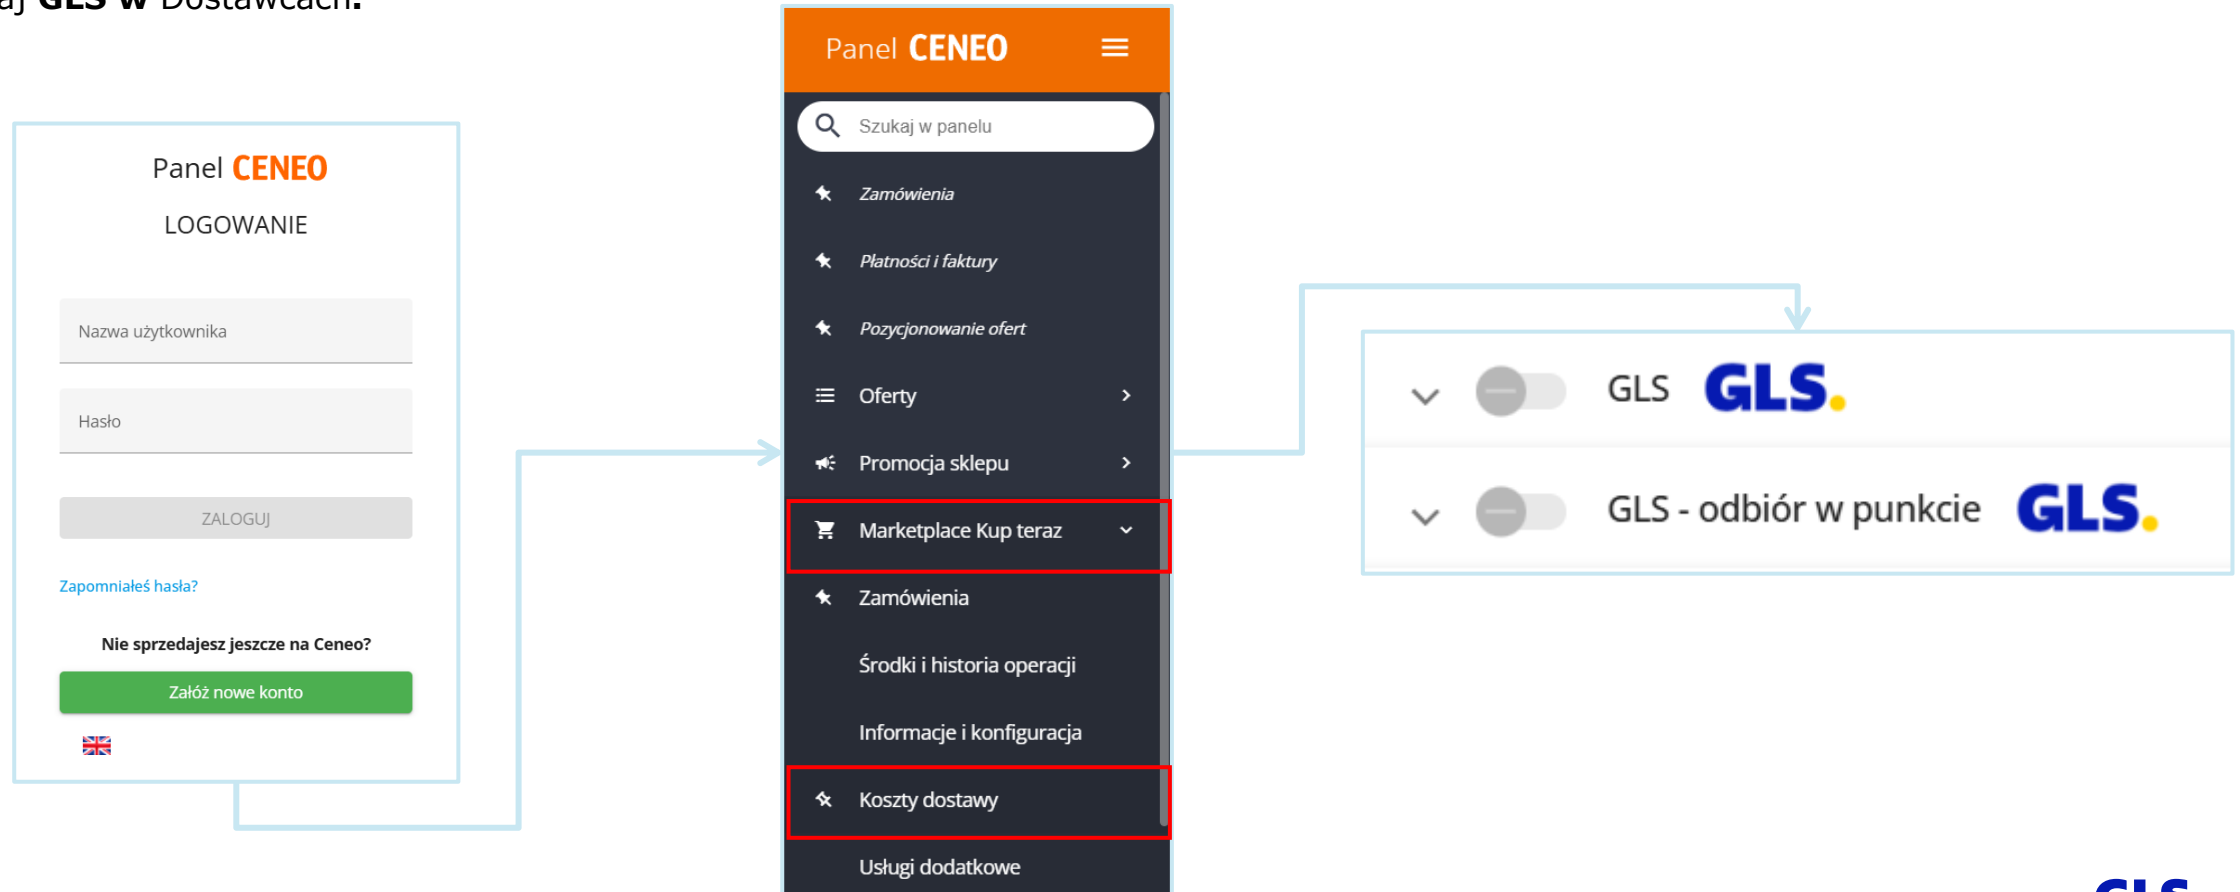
aj **GLS w** Dostawcach.

Panel CENEO
LOGOWANIE
Nazwa użytkownika
Hasło
ZALOGUJ
Zapomniałeś hasła?
Nie sprzedajesz jeszcze na Ceneo?
Załóż nowe konto

Panel CENEO
Szukaj w panelu
Zamówienia
Płatności i faktury
Pozycjonowanie ofert
Oferty
Promocja sklepu
Marketplace Kup teraz
Zamówienia
Środki i historia operacji
Informacje i konfiguracja
Koszty dostawy
Usługi dodatkowe

GLS GLS
GLS - odbiór w punkcie GLS